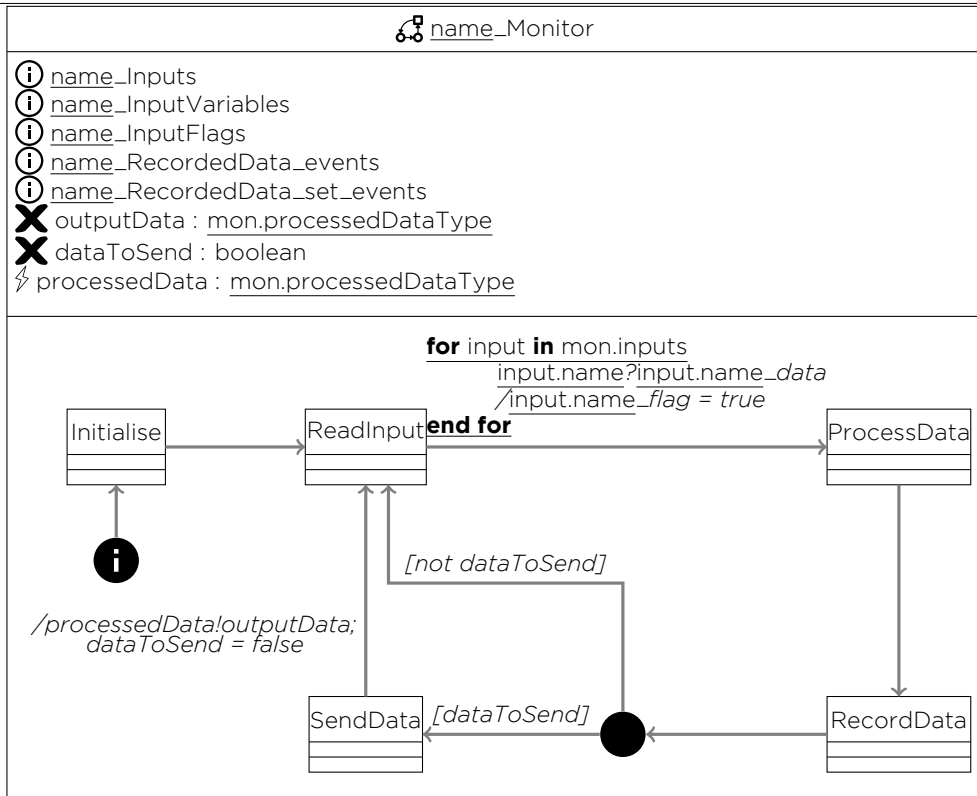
name_Monitor

name_Inputs
name_InputVariables
name_InputFlags
name_RecordedData_events
name_RecordedData_set_events
outputData : mon.processedDataType
dataToSend : boolean
processedData : mon.processedDataType

**for** input **in** mon.inputs
input.name?input.name_*data*
/input.name_*flag = true*
**end for**

Initialise
ReadInput
ProcessData
i
*[not dataToSend]*
*/processedData!outputData; dataToSend = false*
SendData
*[dataToSend]*
RecordData